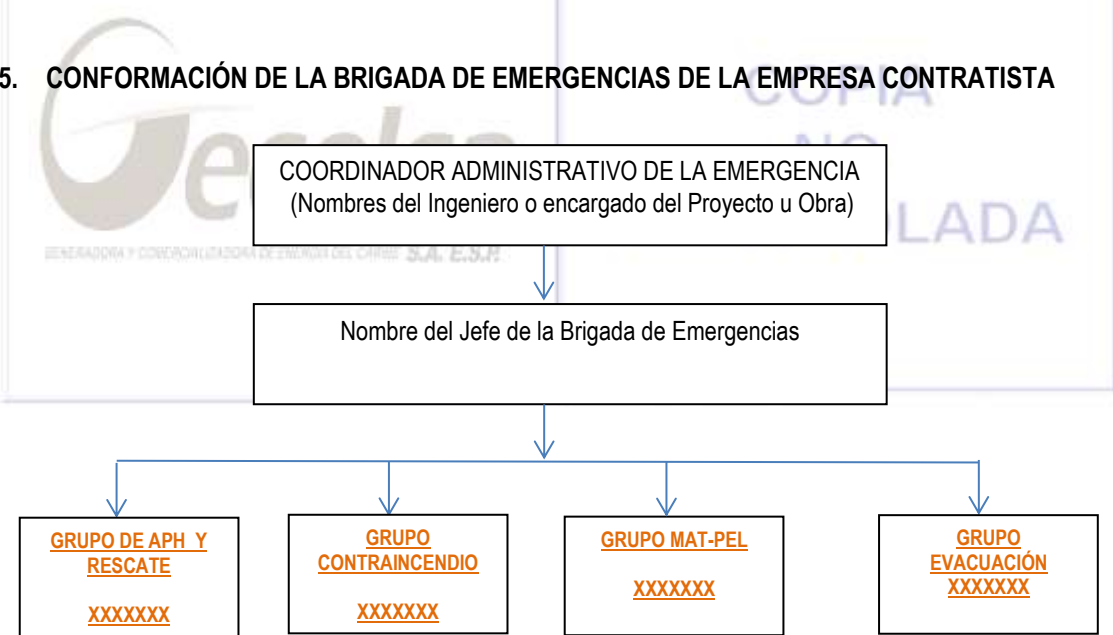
5. CONFORMACIÓN DE LA BRIGADA DE EMERGENCIAS DE LA EMPRESA CONTRATISTA

COPIA NO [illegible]LADA

Gecelca

GENERADORA Y COMERCIALIZADORA DE ENERGÍA DEL CARIBE S.A. E.S.P.

COORDINADOR ADMINISTRATIVO DE LA EMERGENCIA (Nombres del Ingeniero o encargado del Proyecto u Obra)

Nombre del Jefe de la Brigada de Emergencias

GRUPO DE APH Y RESCATE

XXXXXXX

GRUPO CONTRAINCENDIO

XXXXXXX

GRUPO MAT-PEL

XXXXXXX

GRUPO EVACUACIÓN

XXXXXXX